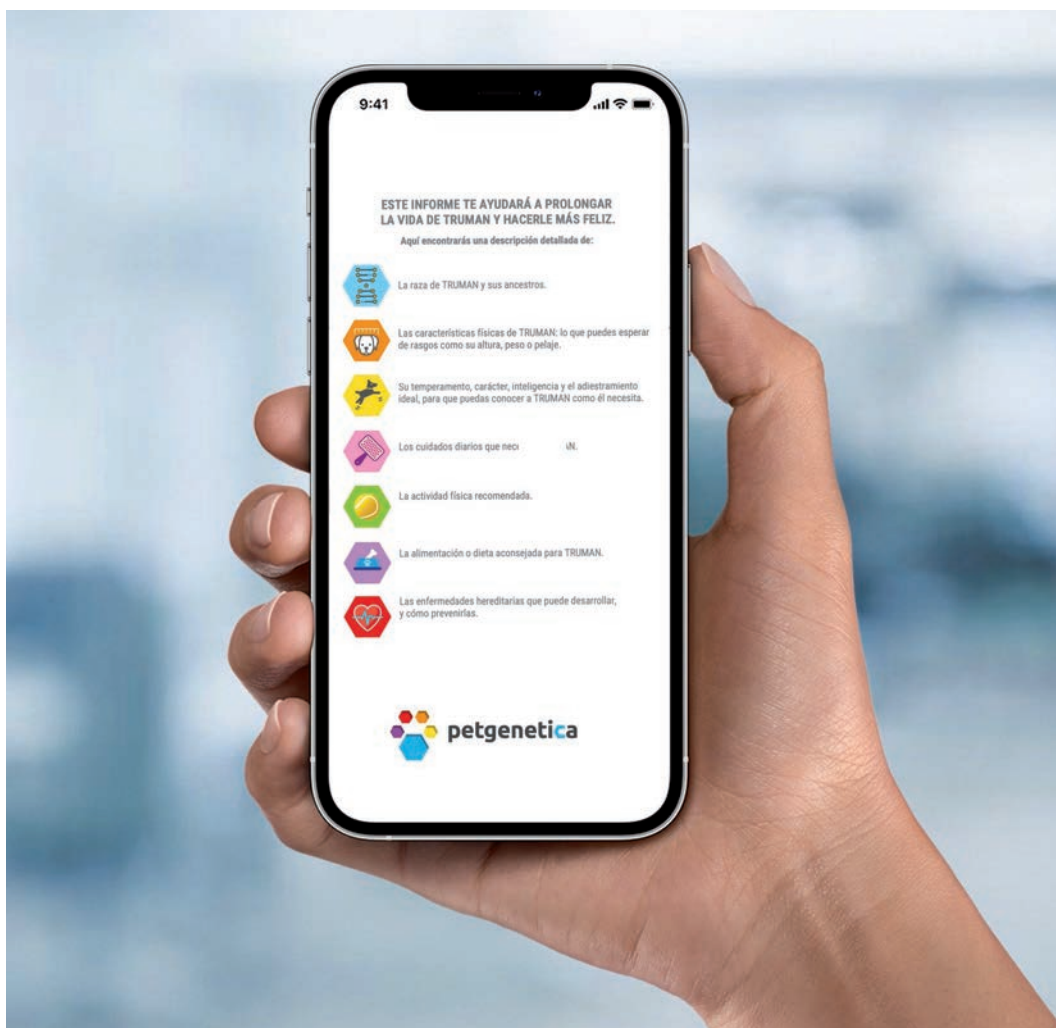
9:41

ESTE INFORME TE AYUDARÁ A PROLONGAR LA VIDA DE TRUMAN Y HACERLE MÁS FELIZ.

Aquí encontrarás una descripción detallada de:

La raza de TRUMAN y sus ancestros.

Las características físicas de TRUMAN: lo que puedes esperar de rasgos como su altura, peso o pelaje.

Su temperamento, carácter, inteligencia y el adiestramiento ideal, para que puedas conocer a TRUMAN como él necesita.

Los cuidados diarios que nec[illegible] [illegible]N.

La actividad física recomendada.

La alimentación o dieta aconsejada para TRUMAN.

Las enfermedades hereditarias que puede desarrollar, y cómo prevenirlas.

petgenetica